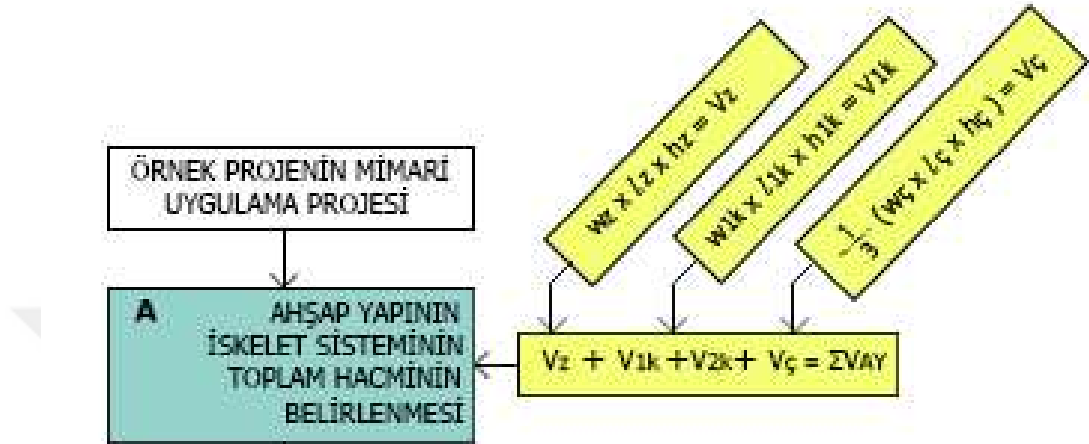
ÖRNEK PROJENİN MİMARİ UYGULAMA PROJESİ

$w_z \times l_z \times h_z = V_z$

$w_{1k} \times l_{1k} \times h_{1k} = V_{1k}$

$\frac{1}{3} (w_ç \times l_ç \times h_ç) = V_ç$

A

AHŞAP YAPININ İSKELET SİSTEMİNİN TOPLAM HACMİNİN BELİRLENMESİ

$V_z + V_{1k} + V_{2k} + V_ç = \Sigma V_{AY}$